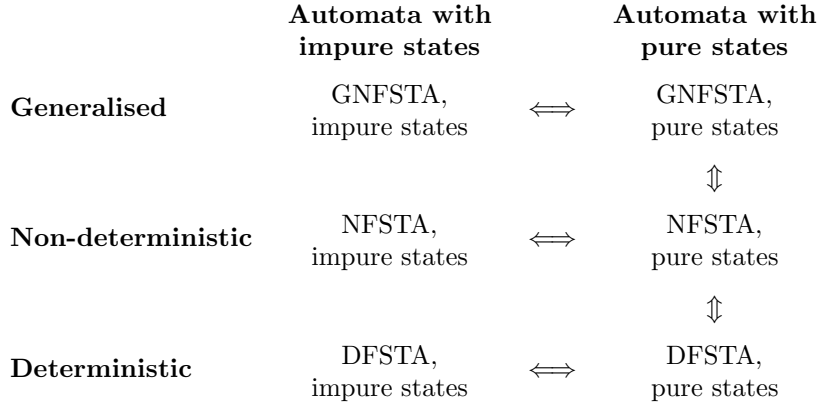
|  | Automata with impure states |  | Automata with pure states |
|---|---|---|---|
| Generalised | GNFSTA, impure states | $\Longleftrightarrow$ | GNFSTA, pure states |
|  |  |  | $\Updownarrow$ |
| Non-deterministic | NFSTA, impure states | $\Longleftrightarrow$ | NFSTA, pure states |
|  |  |  | $\Updownarrow$ |
| Deterministic | DFSTA, impure states | $\Longleftrightarrow$ | DFSTA, pure states |